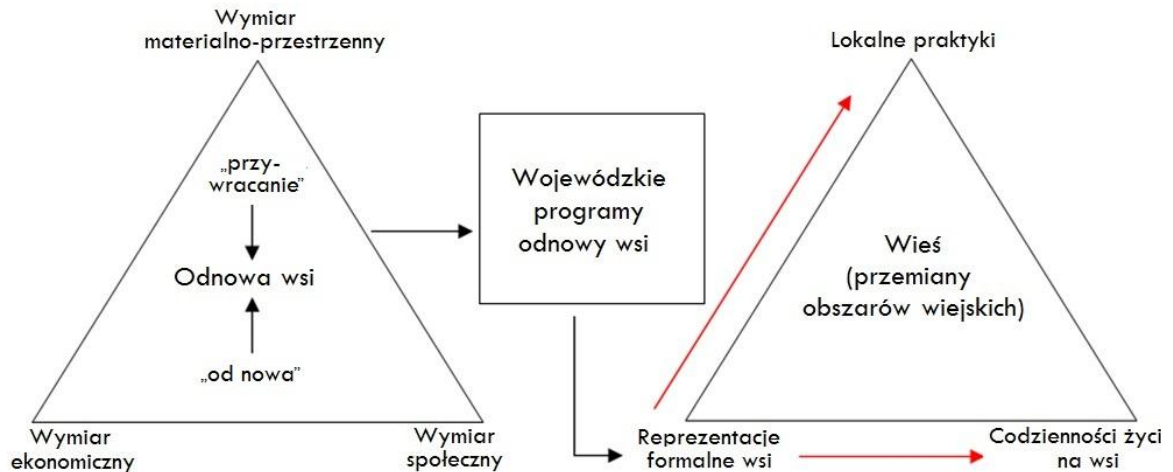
Wymiar materialno-przestrzenny

„przywracanie”

Odnowa wsi

„od nowa”

Wymiar ekonomiczny

Wymiar społeczny

Wojewódzkie programy odnowy wsi

Lokalne praktyki

Wieś (przemiany obszarów wiejskich)

Reprezentacje formalne wsi

Codzienności życi na wsi